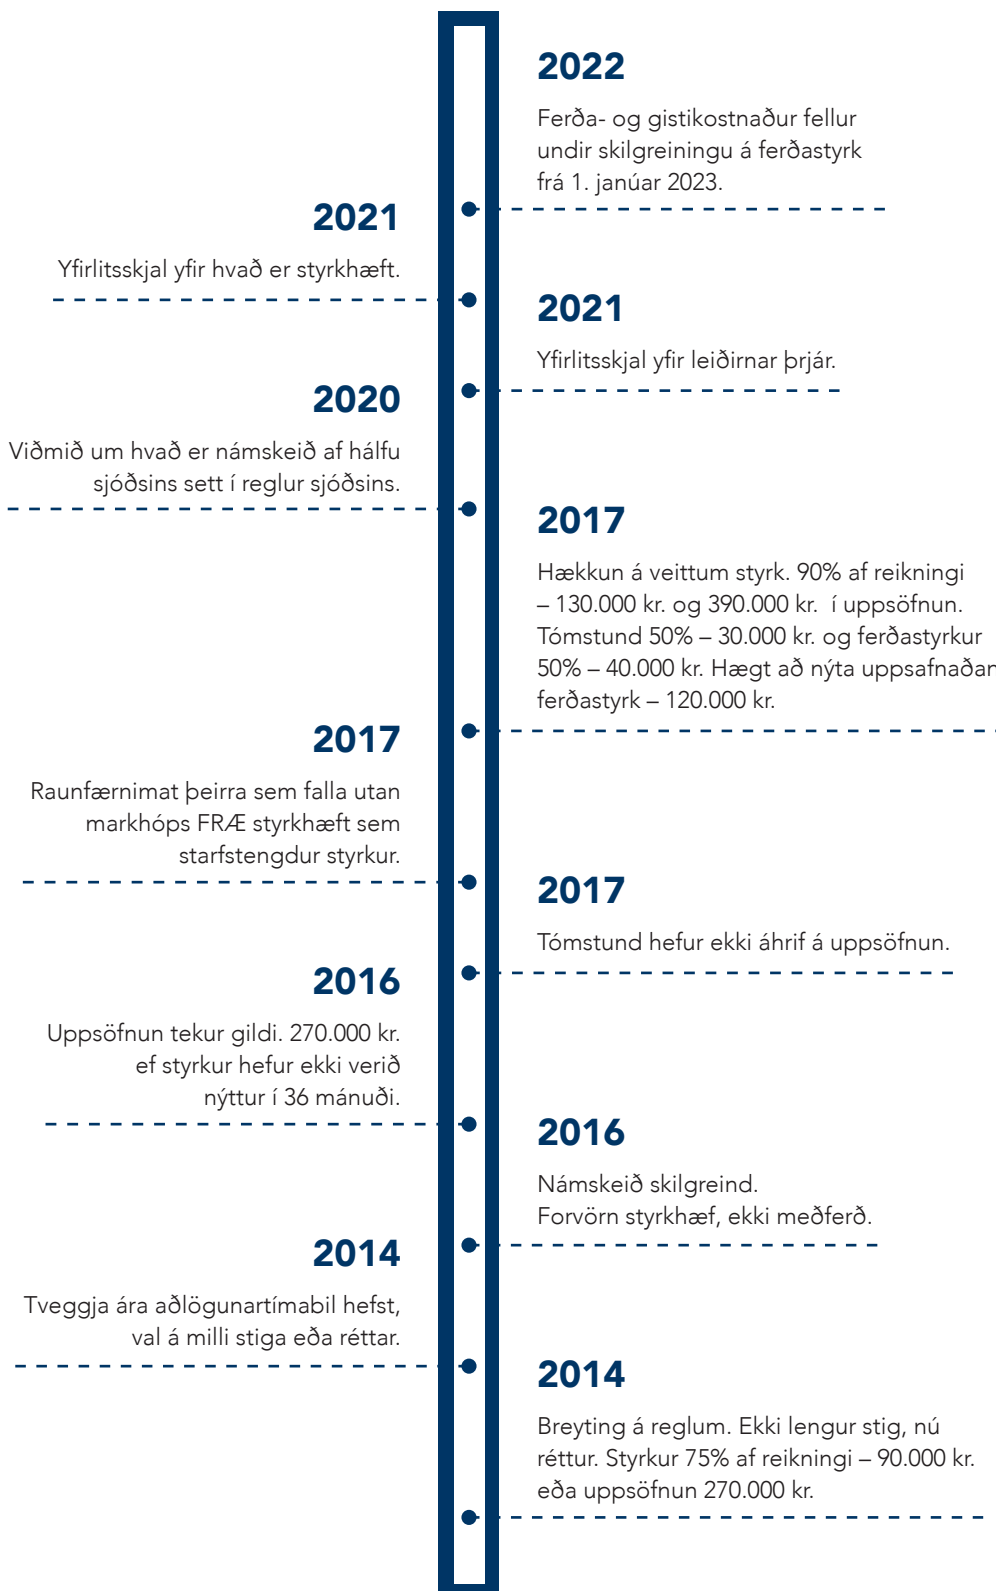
2022

Ferða- og gistikostnaður fellur undir skilgreiningu á ferðastyrk frá 1. janúar 2023.

2021

Yfirlitsskjal yfir hvað er styrkhæft.

2021

Yfirlitsskjal yfir leiðirnar þrjár.

2020

Viðmið um hvað er námskeið af hálfu sjóðsins sett í reglur sjóðsins.

2017

Hækkun á veittum styrk. 90% af reikningi – 130.000 kr. og 390.000 kr. í uppsöfnun. Tómstund 50% – 30.000 kr. og ferðastyrkur 50% – 40.000 kr. Hægt að nýta uppsafnaðan ferðastyrk – 120.000 kr.

2017

Raunfærnimat þeirra sem falla utan markhóps FRÆ styrkhæft sem starfstengdur styrkur.

2017

Tómstund hefur ekki áhrif á uppsöfnun.

2016

Uppsöfnun tekur gildi. 270.000 kr. ef styrkur hefur ekki verið nýttur í 36 mánuði.

2016

Námskeið skilgreind.
Forvörn styrkhæf, ekki meðferð.

2014

Tveggja ára aðlögunartímabil hefst, val á milli stiga eða réttar.

2014

Breyting á reglum. Ekki lengur stig, nú réttur. Styrkur 75% af reikningi – 90.000 kr. eða uppsöfnun 270.000 kr.